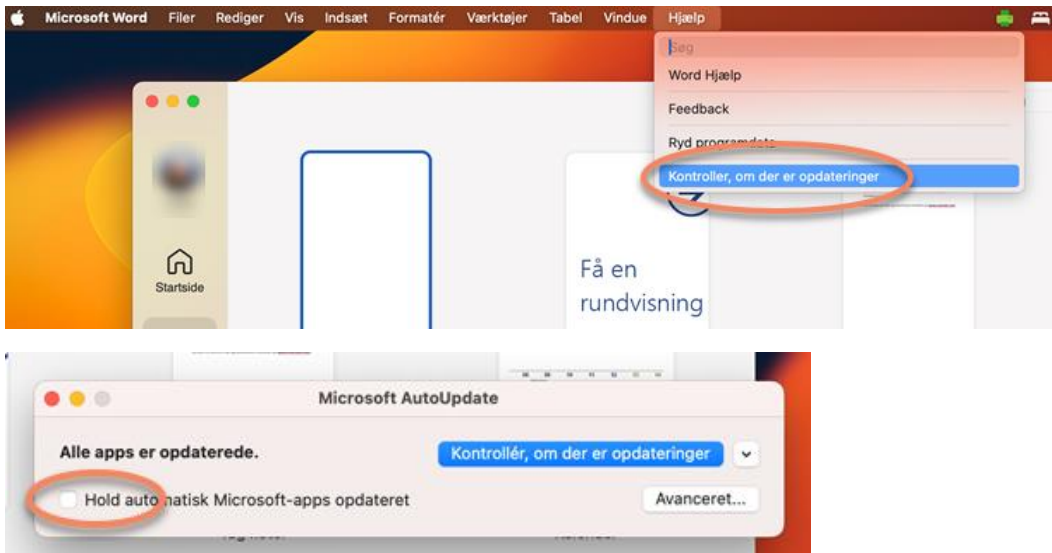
Microsoft Word Filer Rediger Vis Indsæt Formatér Værktøjer Tabel Vindue Hjælp

Søg

Word Hjælp

Feedback

Ryd programdata

Kontroller, om der er opdateringer

Startside

Få en rundvisning

Microsoft AutoUpdate

Alle apps er opdaterede.

Kontrollér, om der er opdateringer

Hold automatisk Microsoft-apps opdateret

Avanceret...